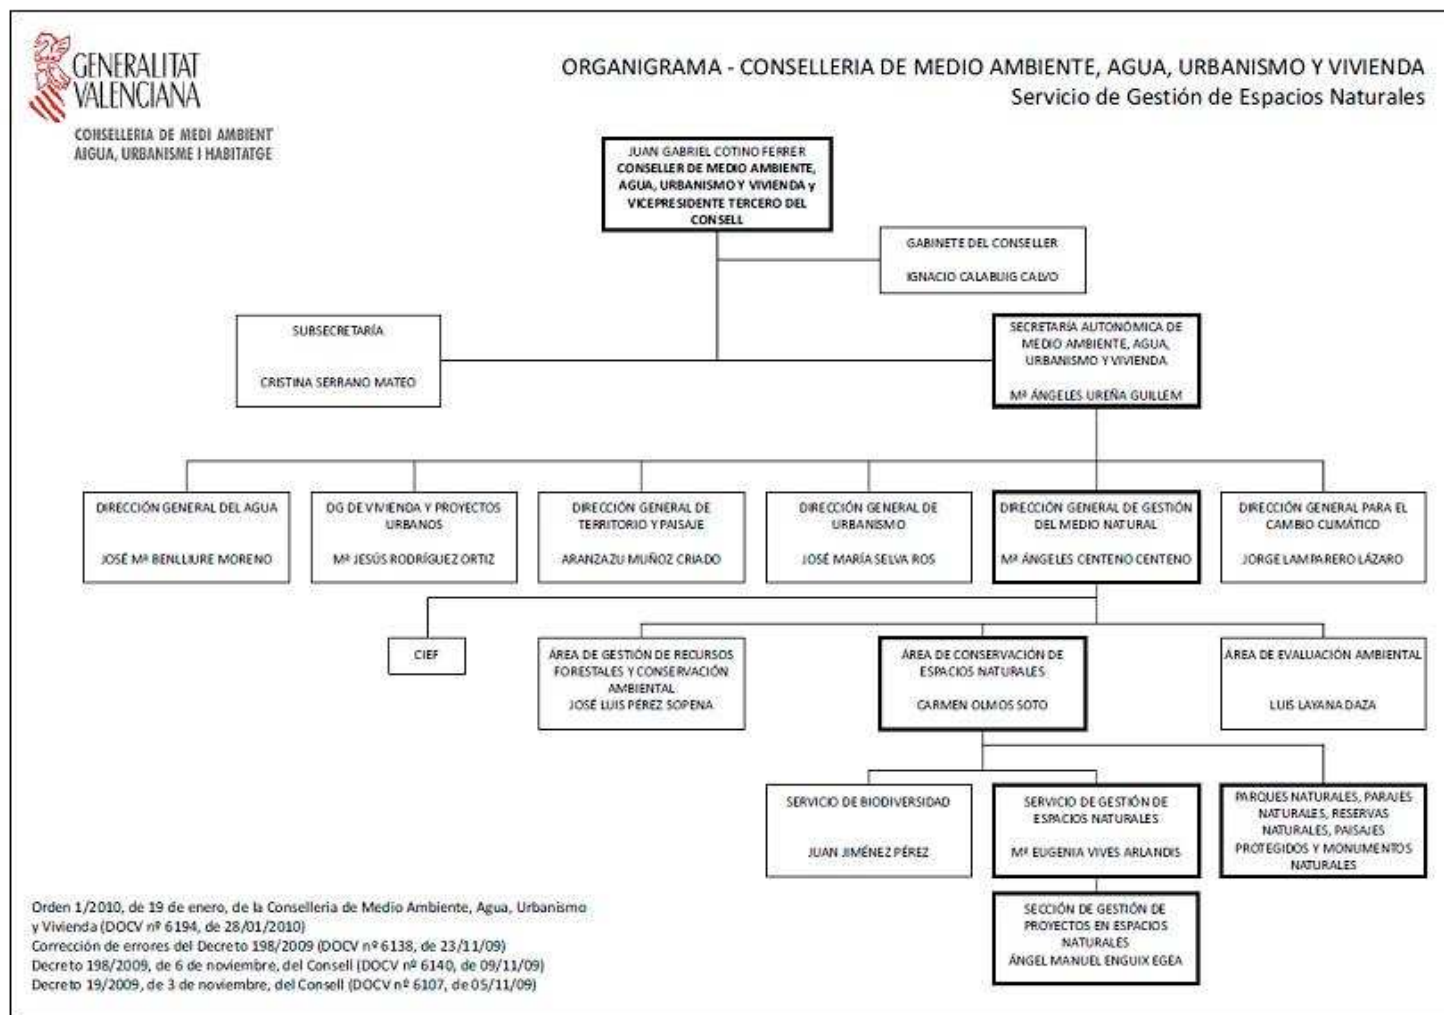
GENERALITAT VALENCIANA
CONSELLERIA DE MEDI AMBIENT AIGUA, URBANISME I HABITATGE

ORGANIGRAMA - CONSELLERIA DE MEDIO AMBIENTE, AGUA, URBANISMO Y VIVIENDA
Servicio de Gestión de Espacios Naturales

JUAN GABRIEL COTINO FERRER
CONSELLER DE MEDIO AMBIENTE, AGUA, URBANISMO Y VIVIENDA y VICEPRESIDENTE TERCERO DEL CONSELL

GABINETE DEL CONSELLER
IGNACIO CALABUIG CALVO

SUBSECRETARÍA
CRISTINA SERRANO MATEO

SECRETARÍA AUTONÓMICA DE MEDIO AMBIENTE, AGUA, URBANISMO Y VIVIENDA
Mª ÁNGELES UREÑA GUILLEM

DIRECCIÓN GENERAL DEL AGUA
JOSÉ Mª BENLLIURE MORENO

DG DE VIVIENDA Y PROYECTOS URBANOS
Mª JESÚS RODRÍGUEZ ORTIZ

DIRECCIÓN GENERAL DE TERRITORIO Y PAISAJE
ARANZAZU MUÑOZ CRIADO

DIRECCIÓN GENERAL DE URBANISMO
JOSÉ MARÍA SELVA ROS

DIRECCIÓN GENERAL DE GESTIÓN DEL MEDIO NATURAL
Mª ÁNGELES CENTENO CENTENO

DIRECCIÓN GENERAL PARA EL CAMBIO CLIMÁTICO
JORGE LAMPARERO LÁZARO

CIEF

ÁREA DE GESTIÓN DE RECURSOS FORESTALES Y CONSERVACIÓN AMBIENTAL
JOSÉ LUIS PÉREZ SOPENA

ÁREA DE CONSERVACIÓN DE ESPACIOS NATURALES
CARMEN OLMOS SOTO

ÁREA DE EVALUACIÓN AMBIENTAL
LUIS LAYANA DAZA

SERVICIO DE BIODIVERSIDAD
JUAN JIMÉNEZ PÉREZ

SERVICIO DE GESTIÓN DE ESPACIOS NATURALES
Mª EUGENIA VIVES ARLANDIS

PARQUES NATURALES, PARAJES NATURALES, RESERVAS NATURALES, PAISAJES PROTEGIDOS Y MONUMENTOS NATURALES

SECCIÓN DE GESTIÓN DE PROYECTOS EN ESPACIOS NATURALES
ÁNGEL MANUEL ENGUIX EGEA

Orden 1/2010, de 19 de enero, de la Conselleria de Medio Ambiente, Agua, Urbanismo y Vivienda (DOCV nº 6194, de 28/01/2010)
Corrección de errores del Decreto 198/2009 (DOCV nº 6138, de 23/11/09)
Decreto 198/2009, de 6 de noviembre, del Consell (DOCV nº 6140, de 09/11/09)
Decreto 19/2009, de 3 de noviembre, del Consell (DOCV nº 6107, de 05/11/09)